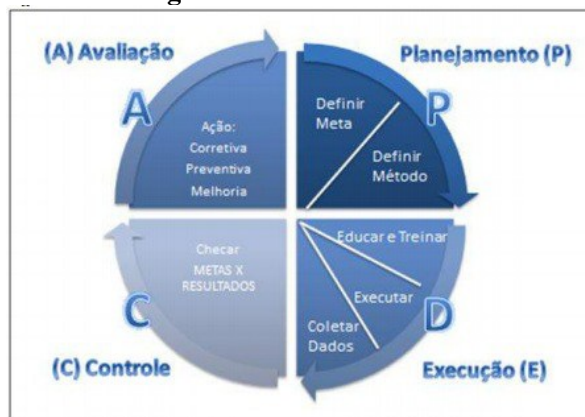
(A) Avaliação

Planejamento (P)

A

Ação:
Corretiva
Preventiva
Melhoria

P

Definir Meta

Definir Método

Checar
METAS X RESULTADOS

Educar e Treinar

Executar

Coletar Dados

C

D

(C) Controle

Execução (E)